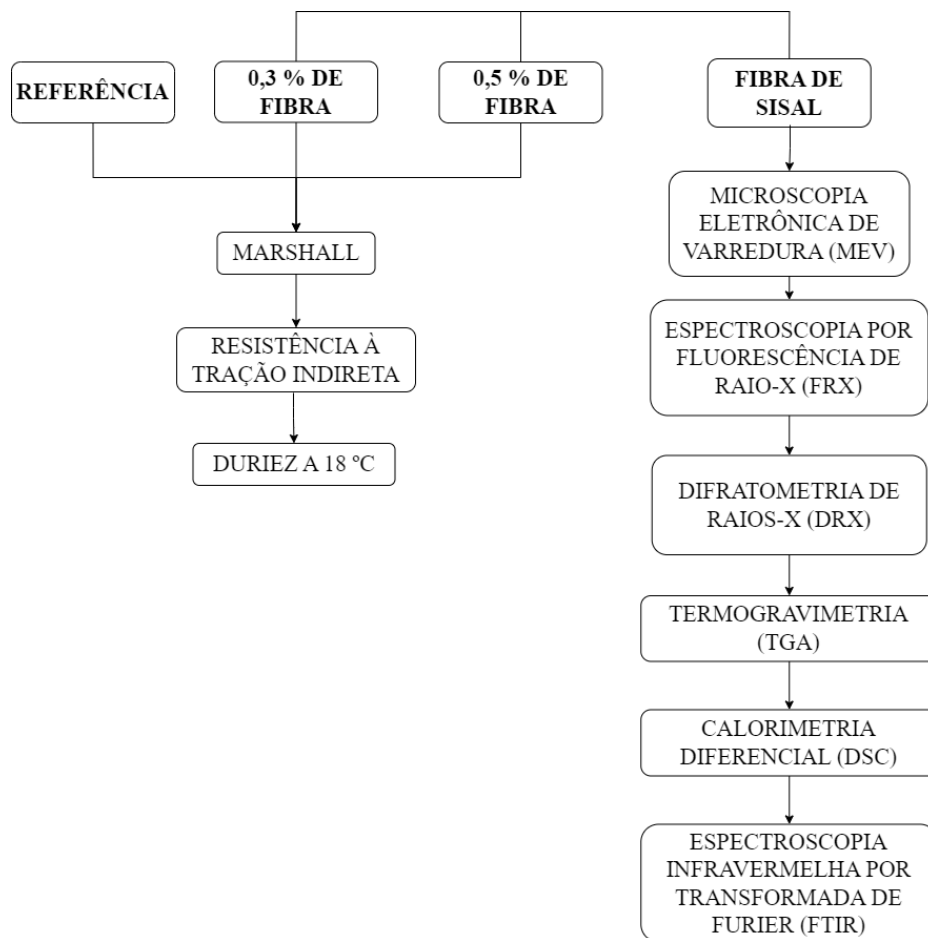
REFERÊNCIA

0,3 % DE FIBRA

0,5 % DE FIBRA

FIBRA DE SISAL

MARSHALL

RESISTÊNCIA À TRAÇÃO INDIRETA

DURIEZ A 18 ºC

MICROSCOPIA ELETRÔNICA DE VARREDURA (MEV)

ESPECTROSCOPIA POR FLUORESCÊNCIA DE RAIO-X (FRX)

DIFRATOMETRIA DE RAIOS-X (DRX)

TERMOGRAVIMETRIA (TGA)

CALORIMETRIA DIFERENCIAL (DSC)

ESPECTROSCOPIA INFRAVERMELHA POR TRANSFORMADA DE FURIER (FTIR)